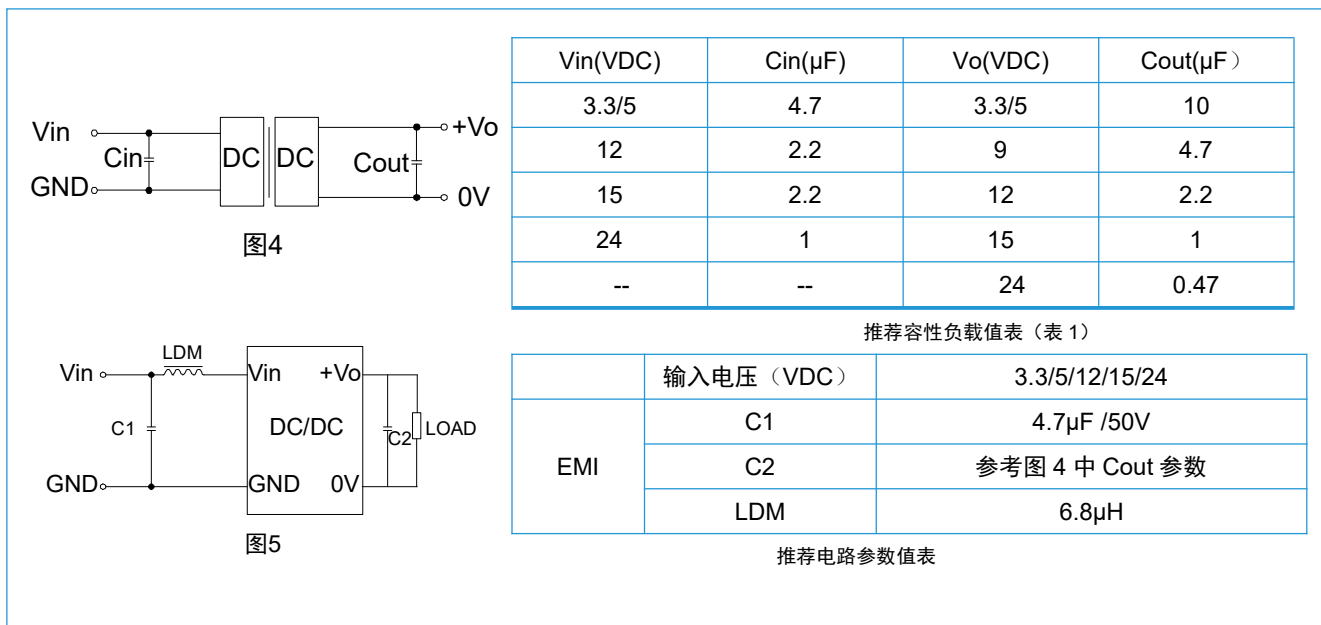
Vin
Cin
GND
DC
DC
Cout
+Vo
0V
图4

| Vin(VDC) | Cin(μF) | Vo(VDC) | Cout(μF） |
|---|---|---|---|
| 3.3/5 | 4.7 | 3.3/5 | 10 |
| 12 | 2.2 | 9 | 4.7 |
| 15 | 2.2 | 12 | 2.2 |
| 24 | 1 | 15 | 1 |
| -- | -- | 24 | 0.47 |

推荐容性负载值表（表 1）

LDM
Vin
C1
GND
Vin
+Vo
DC/DC
GND
0V
C2
LOAD
图5

|  | 输入电压（VDC） | 3.3/5/12/15/24 |
|---|---|---|
| EMI | C1 | 4.7μF /50V |
|  | C2 | 参考图 4 中 Cout 参数 |
|  | LDM | 6.8μH |

推荐电路参数值表